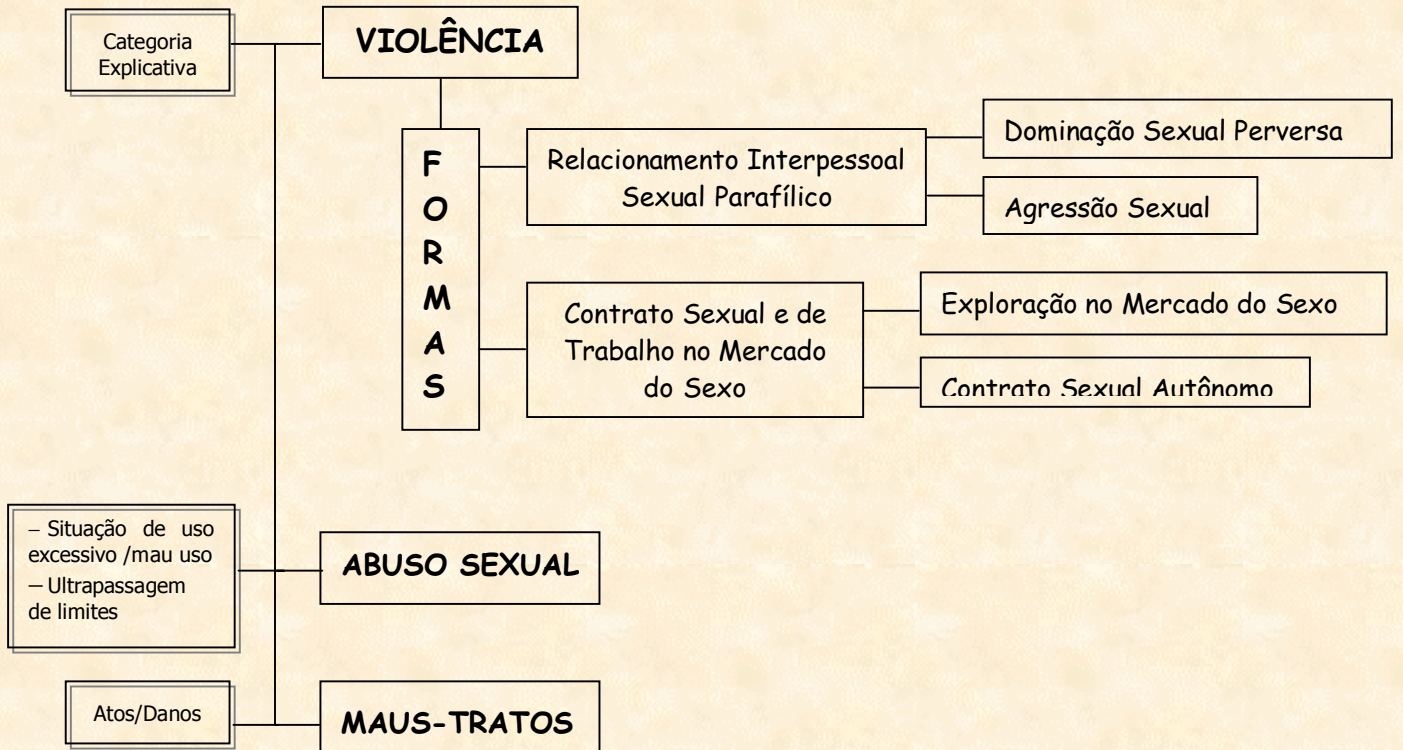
Categoria Explicativa

VIOLÊNCIA

F
O
R
M
A
S

Relacionamento Interpessoal Sexual Parafílico

Dominação Sexual Perversa

Agressão Sexual

Contrato Sexual e de Trabalho no Mercado do Sexo

Exploração no Mercado do Sexo

Contrato Sexual Autônomo

– Situação de uso excessivo /mau uso
– Ultrapassagem de limites

ABUSO SEXUAL

Atos/Danos

MAUS-TRATOS